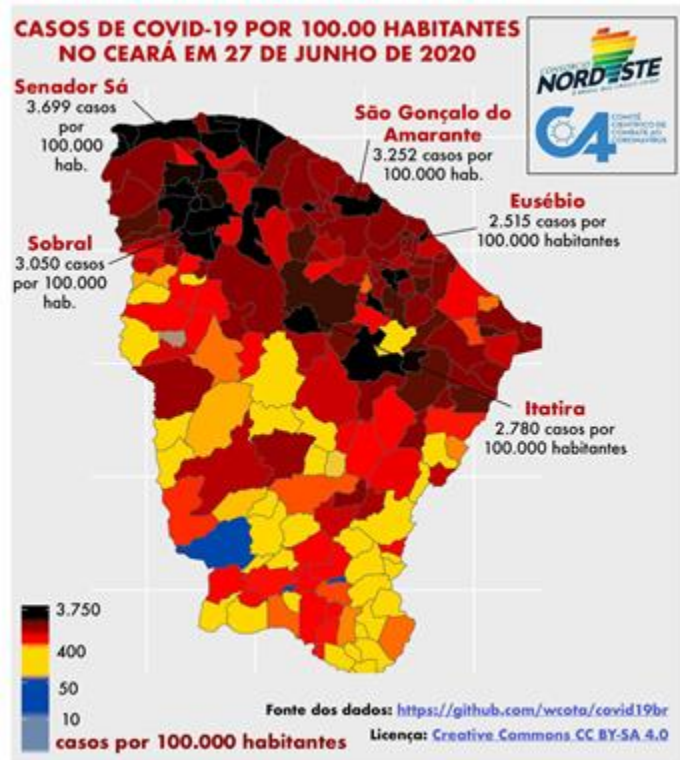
CASOS DE COVID-19 POR 100.00 HABITANTES NO CEARÁ EM 27 DE JUNHO DE 2020

CONSÓRCIO NORDESTE

C4 COMITÊ CIENTÍFICO DE COMBATE AO CORONAVÍRUS

Senador Sá
3.699 casos por 100.000 hab.

São Gonçalo do Amarante
3.252 casos por 100.000 hab.

Eusébio
2.515 casos por 100.000 habitantes

Sobral
3.050 casos por 100.000 hab.

Itatira
2.780 casos por 100.000 habitantes

3.750
400
50
10
casos por 100.000 habitantes

Fonte dos dados: https://github.com/wcota/covid19br
Licença: Creative Commons CC BY-SA 4.0